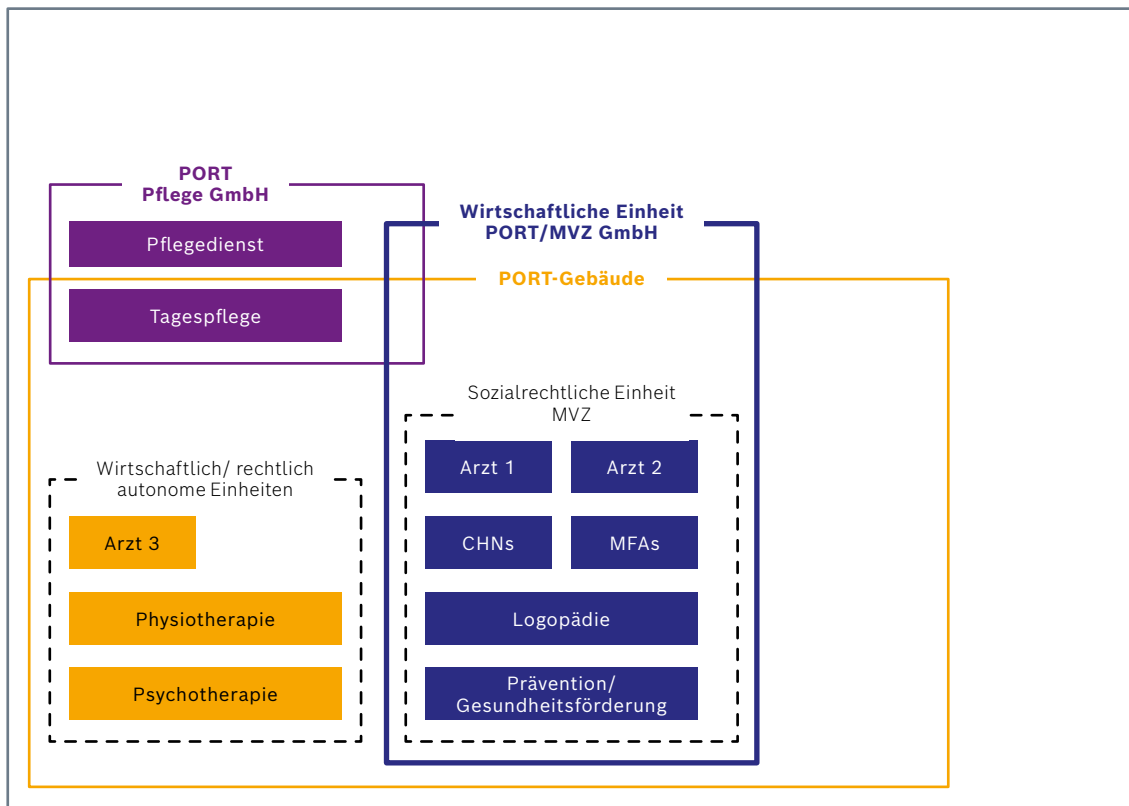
PORT
Pflege GmbH

Pflegedienst

Tagespflege

Wirtschaftliche Einheit
PORT/MVZ GmbH

PORT-Gebäude

Sozialrechtliche Einheit
MVZ

Arzt 1

Arzt 2

CHNs

MFAs

Logopädie

Prävention/
Gesundheitsförderung

Wirtschaftlich/ rechtlich
autonome Einheiten

Arzt 3

Physiotherapie

Psychotherapie